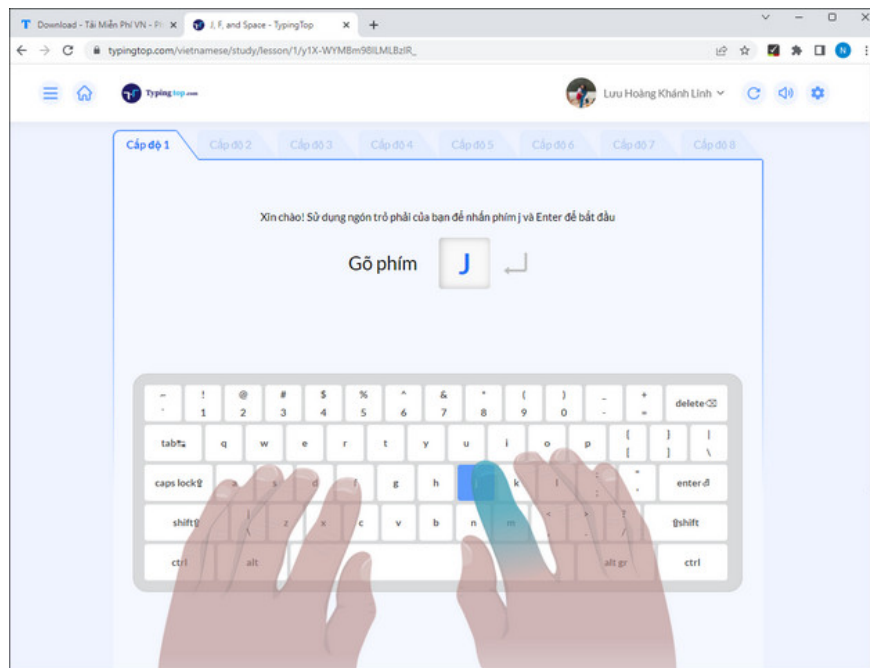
Download - Tải Miễn Phí VN - Pi ×
J, F, and Space - TypingTop ×
+

typingtop.com/vietnamese/study/lesson/1/y1X-WYMBm98ILMLBzIR_

N

TypingTop.com

Lưu Hoàng Khánh Linh

Cấp độ 1 | Cấp độ 2 | Cấp độ 3 | Cấp độ 4 | Cấp độ 5 | Cấp độ 6 | Cấp độ 7 | Cấp độ 8

Xin chào! Sử dụng ngón trỏ phải của bạn để nhấn phím j và Enter để bắt đầu

Gõ phím J

~ ` ! 1 @ 2 # 3 $ 4 % 5 ^ 6 & 7 * 8 ( 9 ) 0 _ - + = delete⌫

tab q w e r t y u i o p { [ } ] | \

caps lock a s d f g h j k l : ; " ' enter

shift z x c v b n m < , > . ? / shift

ctrl alt alt gr ctrl